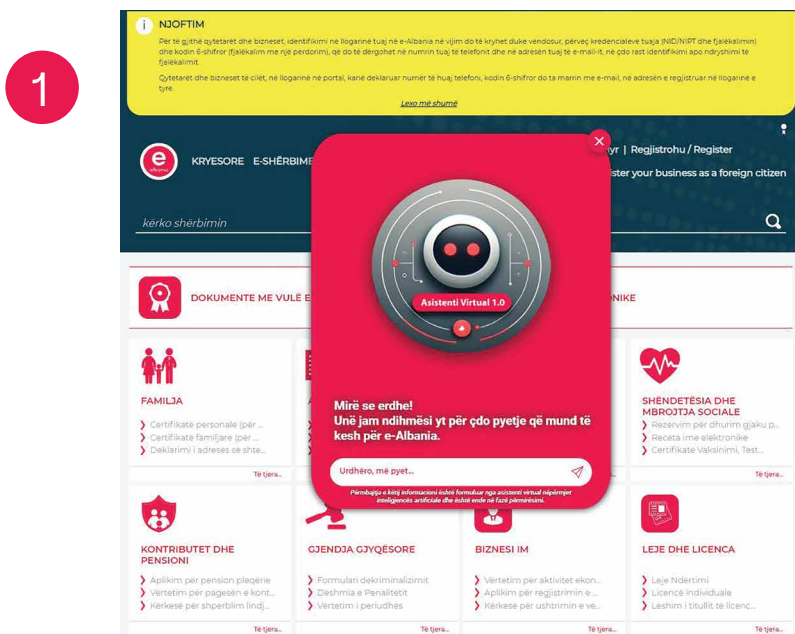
1

NJOFTIM

Për të gjithë qytetarët dhe bizneset, identifikimi në llogarinë tuaj në e-Albania në vijim do të kryhet duke vendosur, përveç kredencialeve tuaja (NID/NIPT dhe fjalëkalimin) dhe kodin 6-shifror (fjalëkalim me një përdorim), që do të dërgohet në numrin tuaj të telefonit dhe në adresën tuaj të e-mail-it, në çdo rast identifikimi apo ndryshimi të fjalëkalimit.

Qytetarët dhe bizneset të cilët, në llogarinë në portal, kanë deklaruar numër të huaj telefoni, kodin 6-shifror do ta marrin me e-mail, në adresën e regjistruar në llogarinë e tyre.

Lexo më shumë

KRYESORE E-SHËRBIME

yr | Regjistrohu / Register

ster your business as a foreign citizen

kërko shërbimin

DOKUMENTE ME VULË E

NIKE

Asistenti Virtual 1.0

Mirë se erdhe!
Unë jam ndihmësi yt për çdo pyetje që mund të kesh për e-Albania.

Urdhëro, më pyet...

Përmbajtja e këtij informacioni është formuluar nga asistenti virtual nëpërmjet inteligjencës artificiale dhe është ende në fazë përmirësimi.

FAMILJA
Certifikatë personale (për ...
Certifikatë familjare (për ...
Deklarimi i adreses së shte...
Të tjera...

SHËNDETËSIA DHE MBROJTJA SOCIALE
Rezervim për dhurim gjaku p...
Receta ime elektronike
Certifikate Vaksinimi, Test...
Të tjera...

KONTRIBUTET DHE PENSIONI
Aplikim për pension pleqërie
Vërtetim për pagesën e kont...
Kërkesë për shperblim lindj...
Të tjera...

GJENDJA GJYQËSORE
Formulari dekriminalizimit
Dëshmia e Penalitetit
Vërtetim i periudhës
Të tjera...

BIZNESI IM
Vërtetim për aktivitet ekon...
Aplikim për regjistrimin e ...
Kërkesë për ushtrimin e ve...
Të tjera...

LEJE DHE LICENCA
Leje Ndërtimi
Licencë individuale
Lëshim i titullit të licenc...
Të tjera...